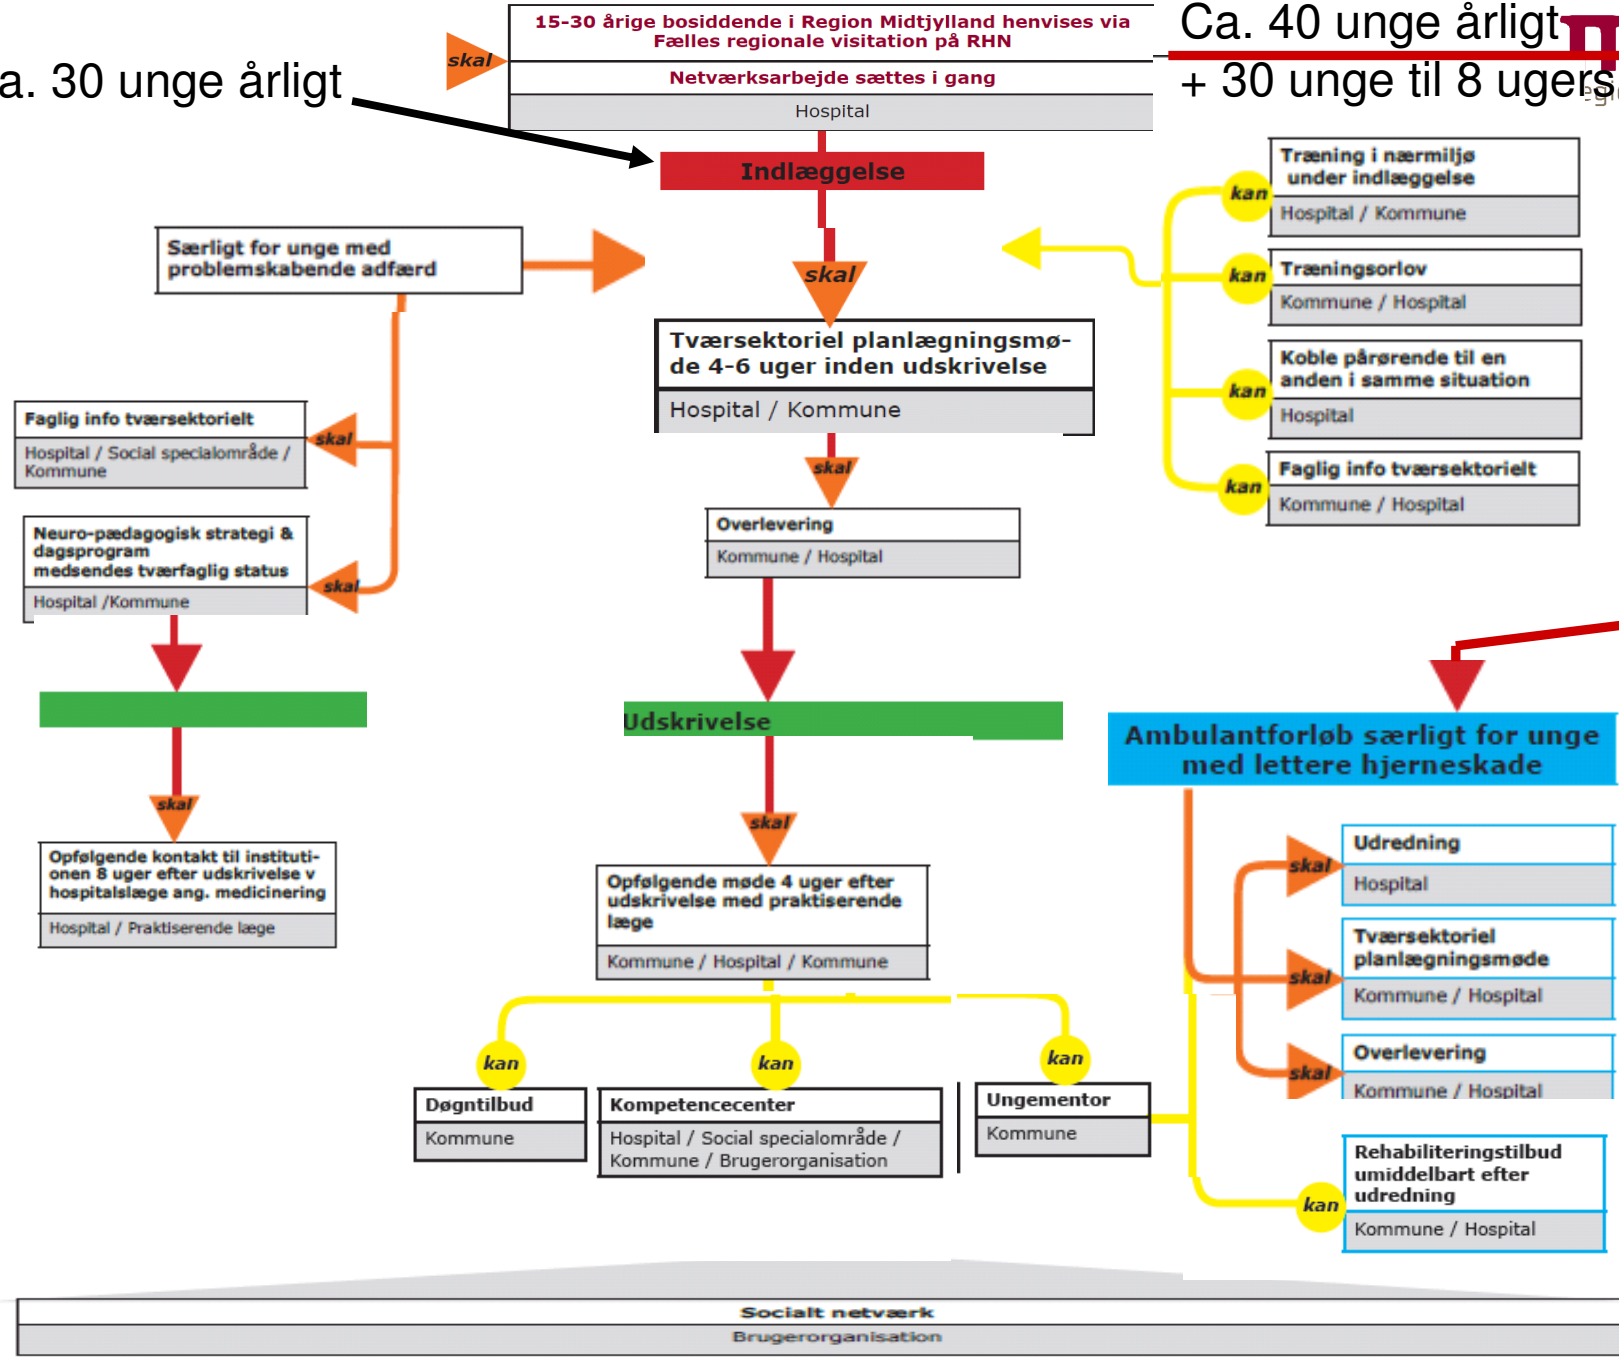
a. 30 unge årligt

skal

15-30 årige bosiddende i Region Midtjylland henvises via Fælles regionale visitation på RHN

Netværksarbejde sættes i gang

Hospital

Ca. 40 unge årligt

+ 30 unge til 8 ugers

Indlæggelse

Særligt for unge med problemskabende adfærd

skal

Tværsektoriel planlægningsmøde 4-6 uger inden udskrivelse

Hospital / Kommune

kan

Træning i nærmiljø under indlæggelse

Hospital / Kommune

kan

Træningsorlov

Kommune / Hospital

kan

Koble pårørende til en anden i samme situation

Hospital

kan

Faglig info tværsektorielt

Kommune / Hospital

Faglig info tværsektorielt

Hospital / Social specialområde / Kommune

skal

Neuro-pædagogisk strategi & dagsprogram medsendes tværfaglig status

Hospital /Kommune

skal

skal

Overlevering

Kommune / Hospital

Udskrivelse

Ambulantforløb særligt for unge med lettere hjerneskade

skal

Opfølgende kontakt til institutionen 8 uger efter udskrivelse v hospitalslæge ang. medicinering

Hospital / Praktiserende læge

skal

Opfølgende møde 4 uger efter udskrivelse med praktiserende læge

Kommune / Hospital / Kommune

skal

Udredning

Hospital

skal

Tværsektoriel planlægningsmøde

Kommune / Hospital

skal

Overlevering

Kommune / Hospital

kan

Døgntilbud

Kommune

kan

Kompetencecenter

Hospital / Social specialområde / Kommune / Brugerorganisation

kan

Ungementor

Kommune

kan

Rehabiliteringstilbud umiddelbart efter udredning

Kommune / Hospital

Socialt netværk

Brugerorganisation